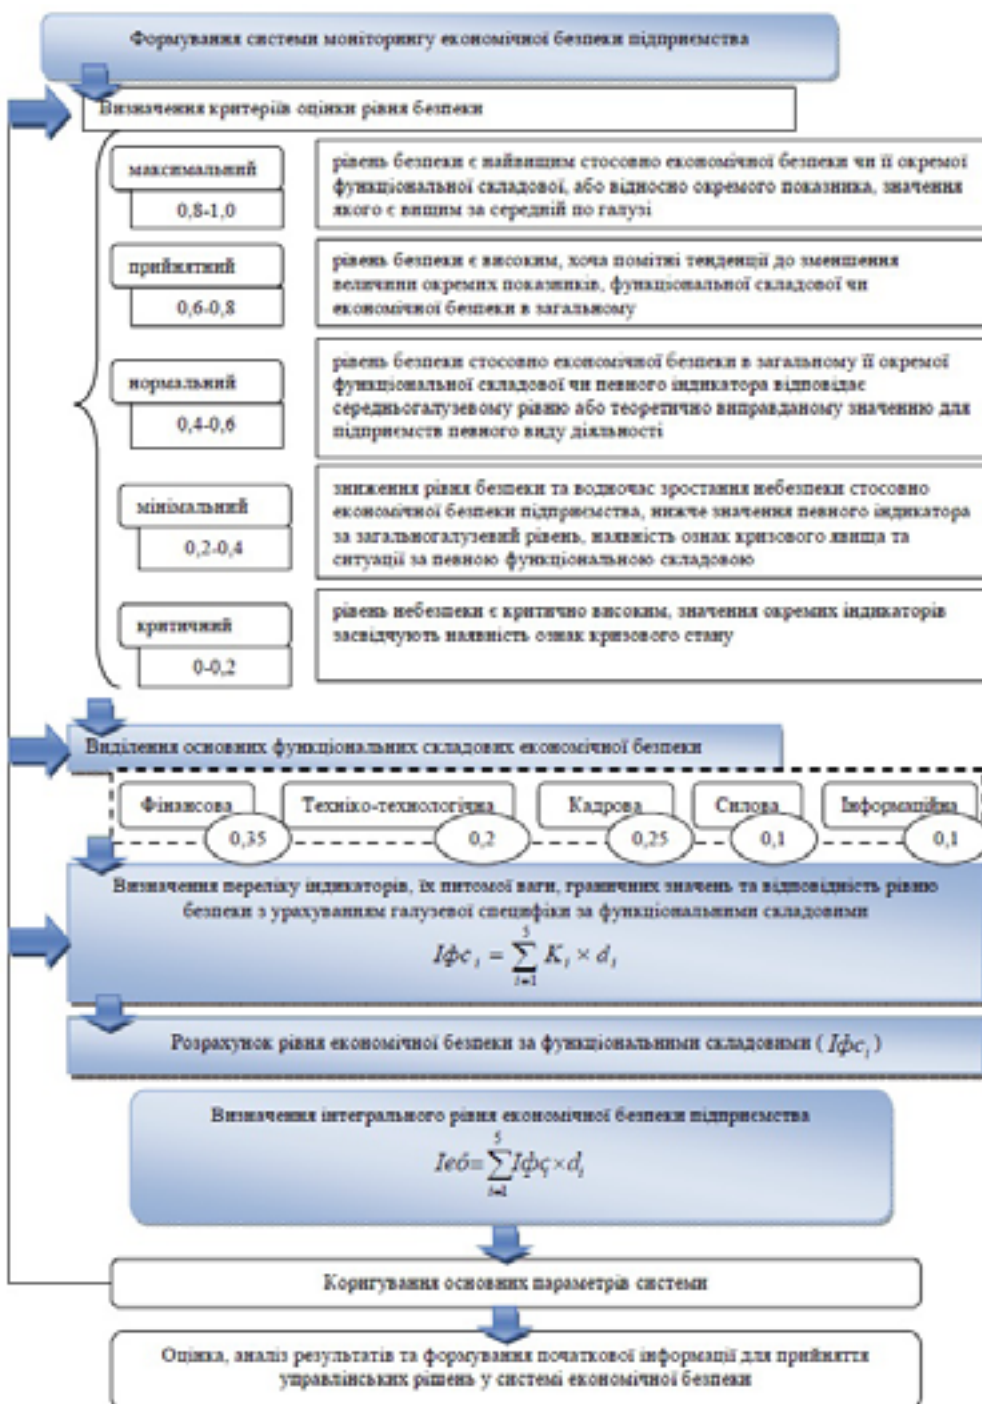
Формування системи моніторингу економічної безпеки підприємства

Визначення критеріїв оцінки рівня безпеки

максимальний
0,8-1,0

рівень безпеки є найвищим стосовно економічної безпеки чи її окремої функціональної складової, або відносно окремого показника, значення якого є вищим за середній по галузі

прийнятний
0,6-0,8

рівень безпеки є високим, хоча помітні тенденції до зменшення величини окремих показників, функціональної складової чи економічної безпеки в загальному

нормальний
0,4-0,6

рівень безпеки стосовно економічної безпеки в загальному її окремої функціональної складової чи певного індикатора відповідає середньогалузевому рівню або теоретично виправданому значенню для підприємств певного виду діяльності

мінімальний
0,2-0,4

зниження рівня безпеки та водночас зростання небезпеки стосовно економічної безпеки підприємства, нижче значення певного індикатора за загальногалузевий рівень, наявність ознак кризового явища та ситуації за певною функціональною складовою

критичний
0-0,2

рівень небезпеки є критично високим, значення окремих індикаторів засвідчують наявність ознак кризового стану

Виділення основних функціональних складових економічної безпеки

Фінансова
0,35
Техніко-технологічна
0,2
Кадрова
0,25
Силова
0,1
Інформаційна
0,1

Визначення переліку індикаторів, їх питомої ваги, граничних значень та відповідність рівню безпеки з урахуванням галузевої специфіки за функціональними складовими

$I\phi c_i = \sum_{i=1}^{5} K_i \times d_i$

Розрахунок рівня економічної безпеки за функціональними складовими ($I\phi c_i$)

Визначення інтегрального рівня економічної безпеки підприємства

$Ie\delta = \sum_{i=1}^{5} I\phi c_i \times d_i$

Коригування основних параметрів системи

Оцінка, аналіз результатів та формування початкової інформації для прийняття управлінських рішень у системі економічної безпеки